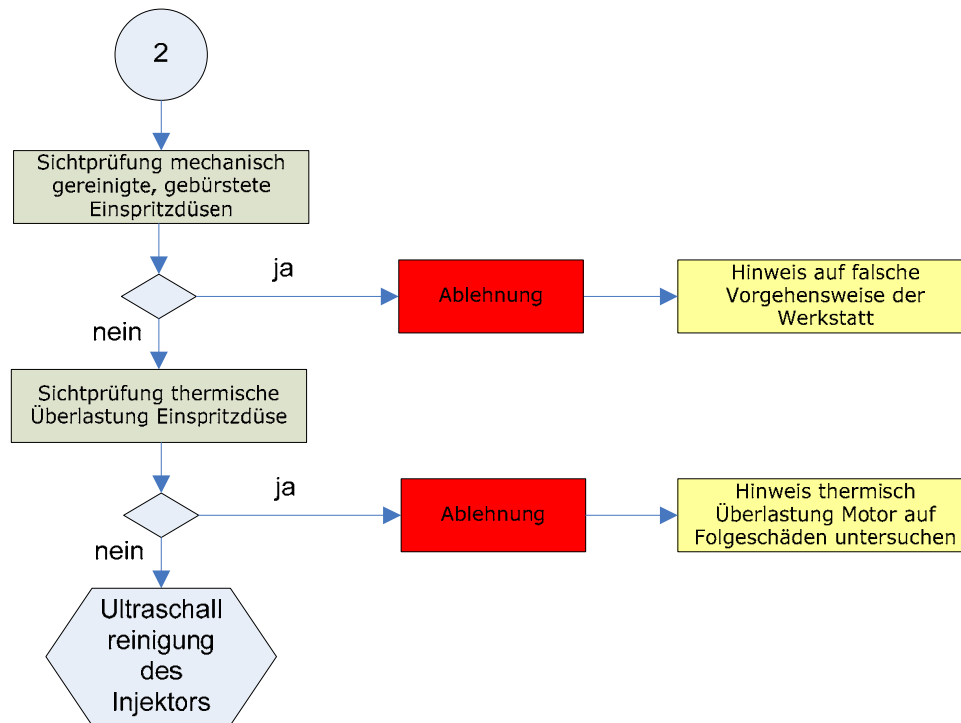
2

Sichtprüfung mechanisch gereinigte, gebürstete Einspritzdüsen

ja

Ablehnung

Hinweis auf falsche Vorgehensweise der Werkstatt

nein

Sichtprüfung thermische Überlastung Einspritzdüse

ja

Ablehnung

Hinweis thermisch Überlastung Motor auf Folgeschäden untersuchen

nein

Ultraschall reinigung des Injektors